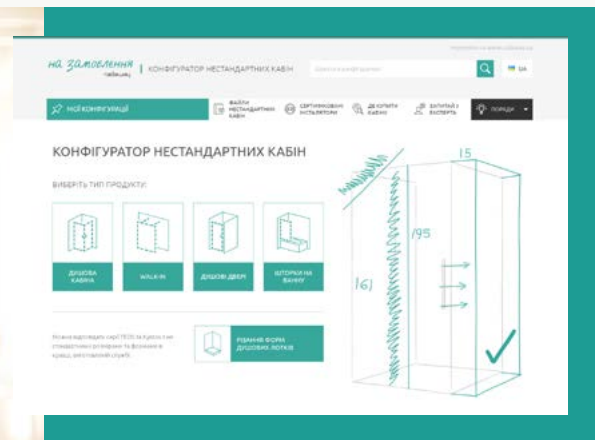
на замовлення | КОНФІГУРАТОР НЕСТАНДАРТНИХ КАБІН

UA

МОЇ КОНФІГУРАЦІЇ

ФАЙЛИ НЕСТАНДАРТНИХ КАБІН

СЕРТИФІКОВАНІ ІНСТАЛЯТОРИ

ДЕ КУПИТИ КАБІНУ

ЗАПИТАЙ У ЕКСПЕРТА

ПОРАДИ

КОНФІГУРАТОР НЕСТАНДАРТНИХ КАБІН

ВИБЕРІТЬ ТИП ПРОДУКТУ:

ДУШОВА КАБІНА

WALK-IN

ДУШОВІ ДВЕРІ

ШТОРКИ НА ВАННУ

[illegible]

РІЗНІ ФОРМИ ДУШОВИХ ЛОТКІВ

15

195

161